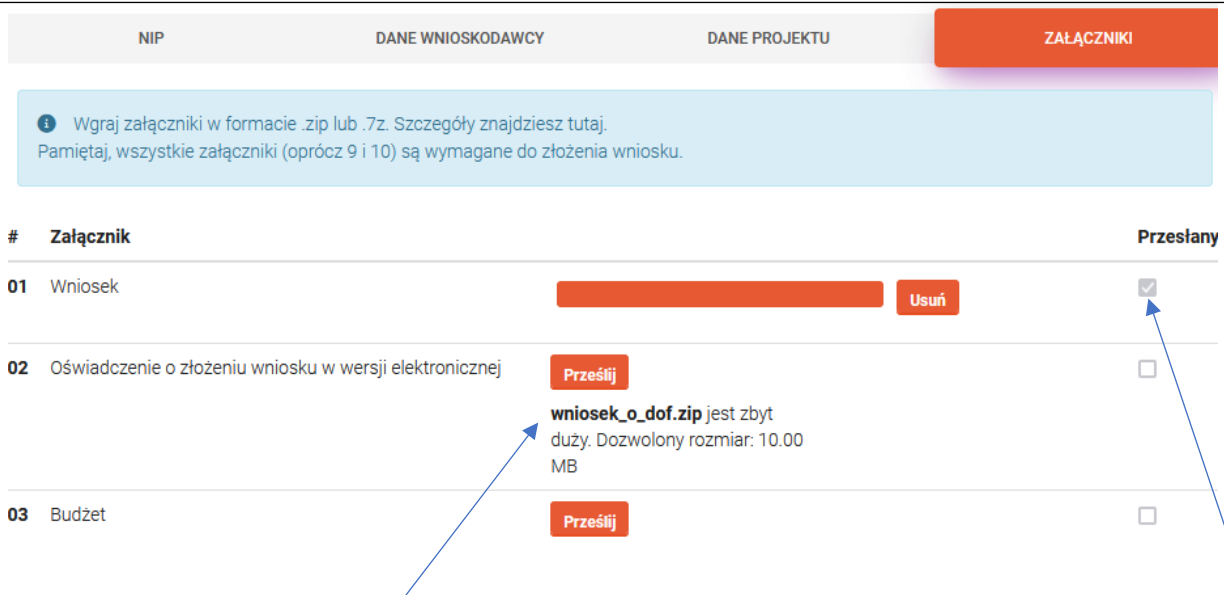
NIP DANE WNIOSKODAWCY DANE PROJEKTU ZAŁĄCZNIKI

Wgraj załączniki w formacie .zip lub .7z. Szczegóły znajdziesz tutaj.
Pamiętaj, wszystkie załączniki (oprócz 9 i 10) są wymagane do złożenia wniosku.

| # | Załącznik | | Przesłany |
|---|---|---|---|
| 01 | Wniosek | Usuń | |
| 02 | Oświadczenie o złożeniu wniosku w wersji elektronicznej | Prześlij **wniosek_o_dof.zip** jest zbyt duży. Dozwolony rozmiar: 10.00 MB | |
| 03 | Budżet | Prześlij | |